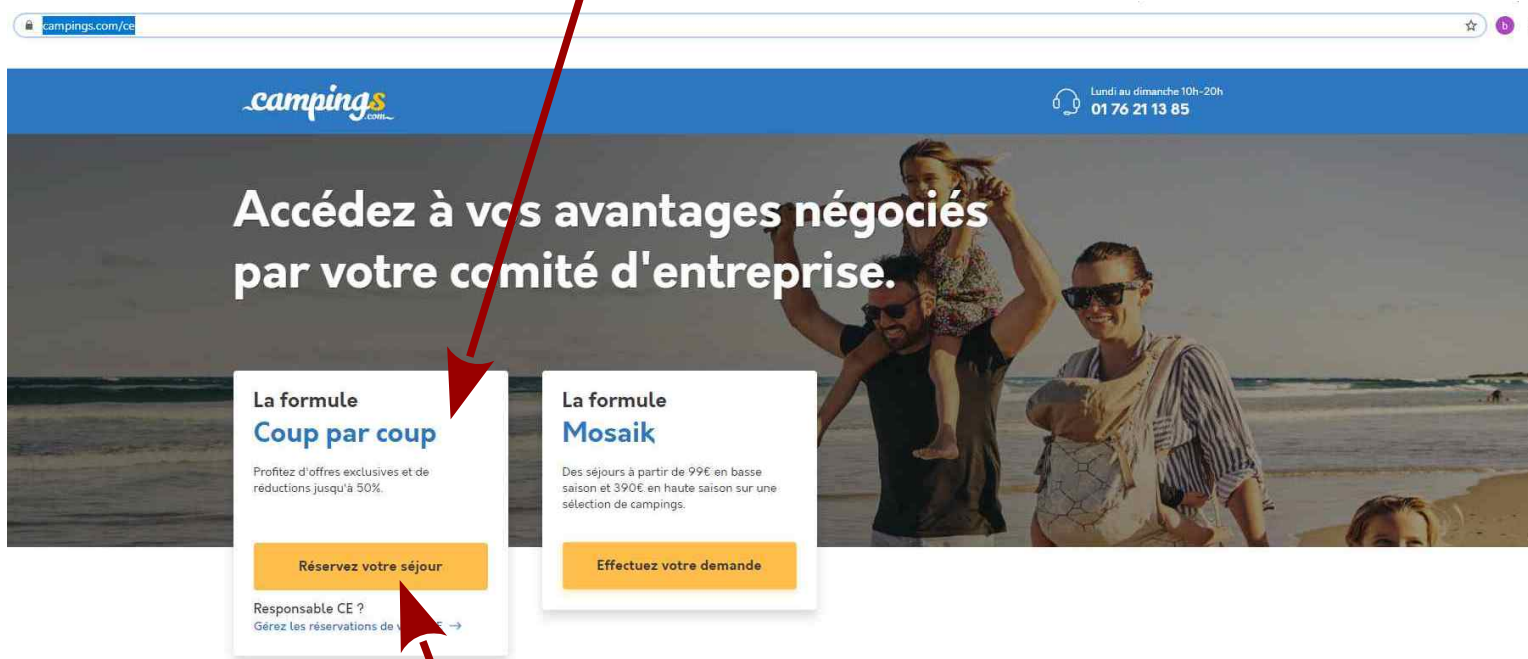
campings.com/ce

b

campings.com

Lundi au dimanche 10h-20h
01 76 21 13 85

Accédez à vos avantages négociés par votre comité d'entreprise.

La formule
Coup par coup

Profitez d'offres exclusives et de réductions jusqu'à 50%.

Réservez votre séjour

Responsable CE ?
Gérez les réservations de v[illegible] →

La formule
Mosaik

Des séjours à partir de 99€ en basse saison et 390€ en haute saison sur une sélection de campings.

Effectuez votre demande